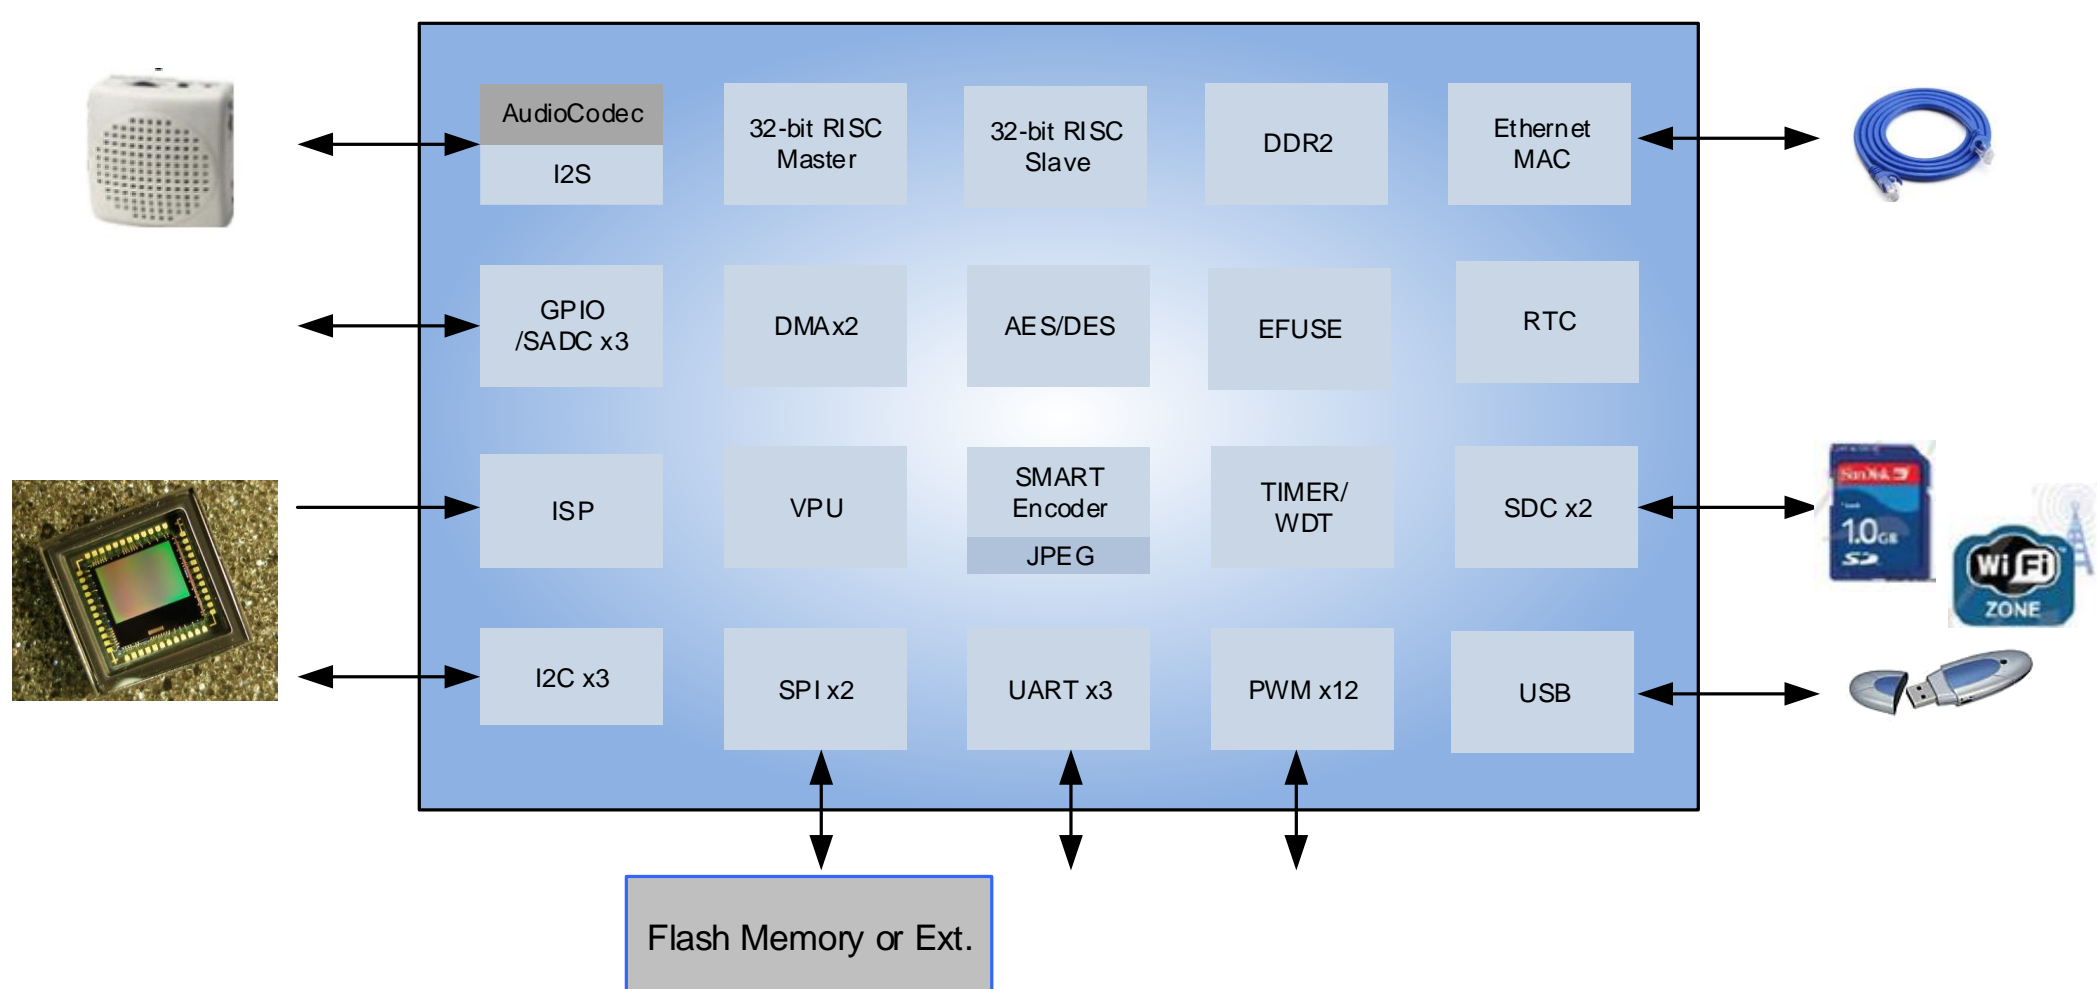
AudioCodec
I2S

32-bit RISC Master

32-bit RISC Slave

DDR2

Ethernet MAC

GPIO /SADC x3

DMAx2

AES/DES

EFUSE

RTC

ISP

VPU

SMART Encoder
JPEG

TIMER/ WDT

SDC x2

I2C x3

SPI x2

UART x3

PWM x12

USB

Flash Memory or Ext.

SanDisk
1.0GB
SD

Wi Fi
ZONE